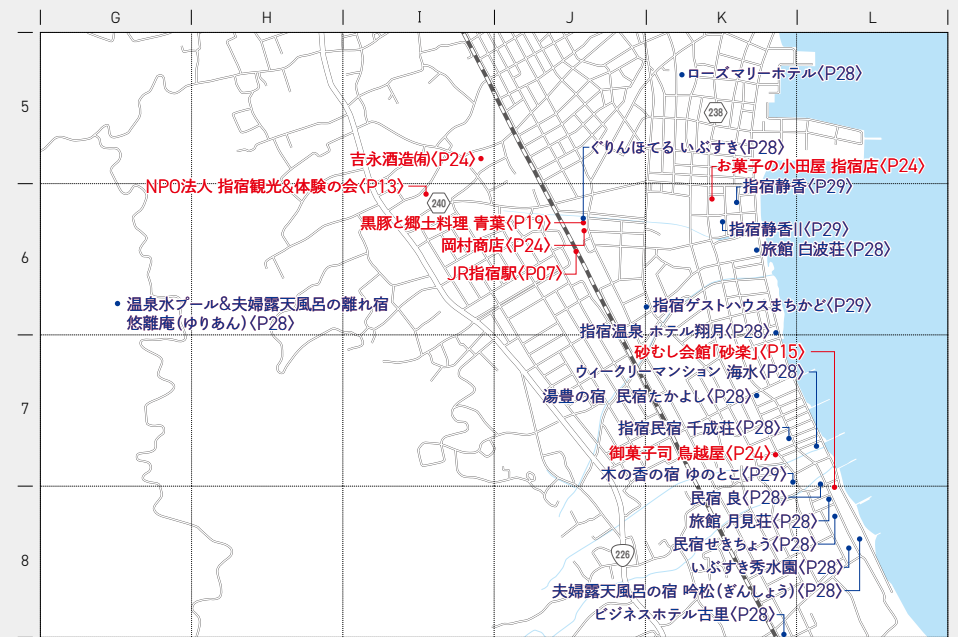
G H I J K L

5

6

7

8

ローズマリーホテル〈P28〉

238

吉永酒造(有)〈P24〉

ぐりんほてる いぶすき〈P28〉

お菓子の小田屋 指宿店〈P24〉

NPO法人 指宿観光&体験の会〈P13〉

指宿静香〈P29〉

240

黒豚と郷土料理 青葉〈P19〉

指宿静香II〈P29〉

岡村商店〈P24〉

旅館 白波荘〈P28〉

JR指宿駅〈P07〉

温泉水プール&夫婦露天風呂の離れ宿 悠離庵(ゆりあん)〈P28〉

指宿ゲストハウスまちかど〈P29〉

指宿温泉 ホテル翔月〈P28〉

砂むし会館「砂楽」〈P15〉

ウィークリーマンション 海水〈P28〉

湯豊の宿 民宿たかよし〈P28〉

指宿民宿 千成荘〈P28〉

御菓子司 鳥越屋〈P24〉

木の香の宿 ゆのとこ〈P29〉

民宿 良〈P28〉

旅館 月見荘〈P28〉

民宿せきちょう〈P28〉

226

いぶすき秀水園〈P28〉

夫婦露天風呂の宿 吟松(ぎんしょう)〈P28〉

ビジネスホテル古里〈P28〉